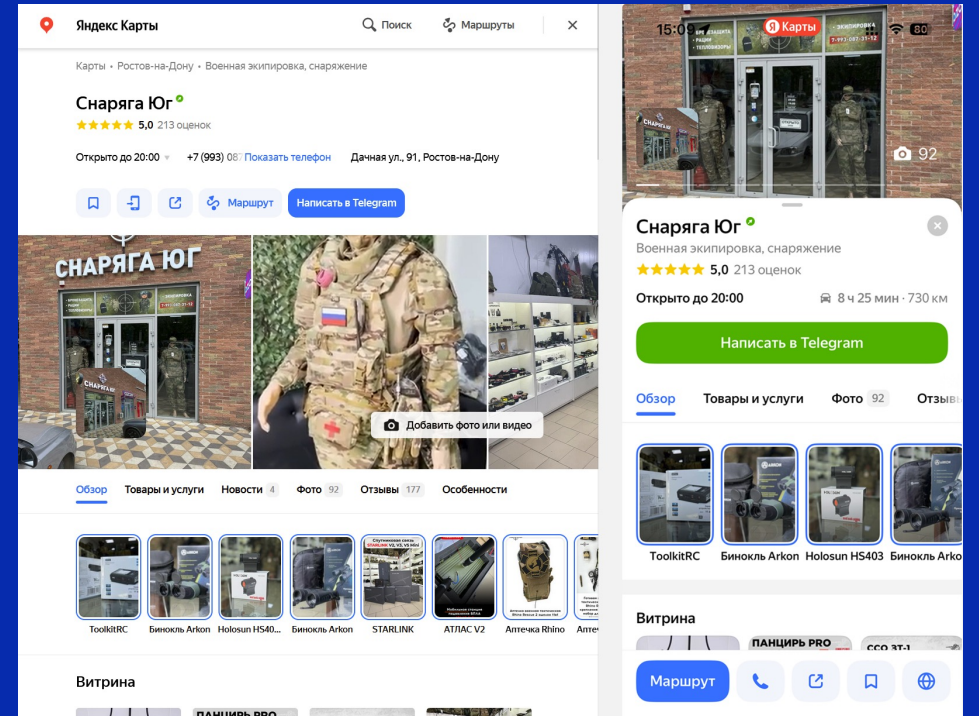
Яндекс Карты
Поиск
Маршруты

Карты • Ростов-на-Дону • Военная экипировка, снаряжение

Снаряга Юг
5,0 213 оценок

Открыто до 20:00
+7 (993) 08 Показать телефон
Дачная ул., 91, Ростов-на-Дону

Маршрут
Написать в Telegram

СНАРЯГА ЮГ

Добавить фото или видео

Обзор
Товары и услуги
Новости 4
Фото 92
Отзывы 177
Особенности

ToolkitRC
Бинокль Arkon
Holosun HS40...
Бинокль Arkon
STARLINK
АТЛАС V2
Аптечка Rhino
Аптеч

Витрина

ПАНЦИРЬ PRO

15:0
Карты
80
92

Снаряга Юг
Военная экипировка, снаряжение
5,0 213 оценок
Открыто до 20:00
8 ч 25 мин · 730 км

Написать в Telegram

Обзор
Товары и услуги
Фото 92
Отзывы

ToolkitRC
Бинокль Arkon
Holosun HS403
Бинокль Arko

Витрина

ПАНЦИРЬ PRO
ССО ЗТ-1

Маршрут